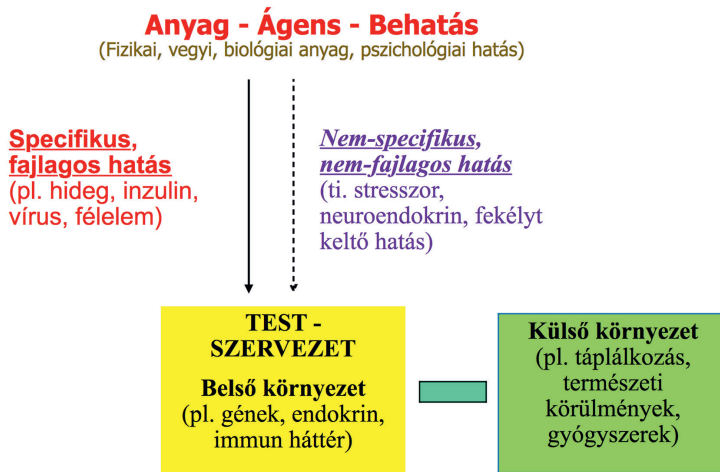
Anyag - Ágens - Behatás
(Fizikai, vegyi, biológiai anyag, pszichológiai hatás)

Specifikus, fajlagos hatás
(pl. hideg, inzulin, vírus, félelem)

Nem-specifikus, nem-fajlagos hatás
(ti. stresszor, neuroendokrin, fekélyt keltő hatás)

TEST - SZERVEZET
Belső környezet
(pl. gének, endokrin, immun háttér)

Külső környezet
(pl. táplálkozás, természeti körülmények, gyógyszerek)